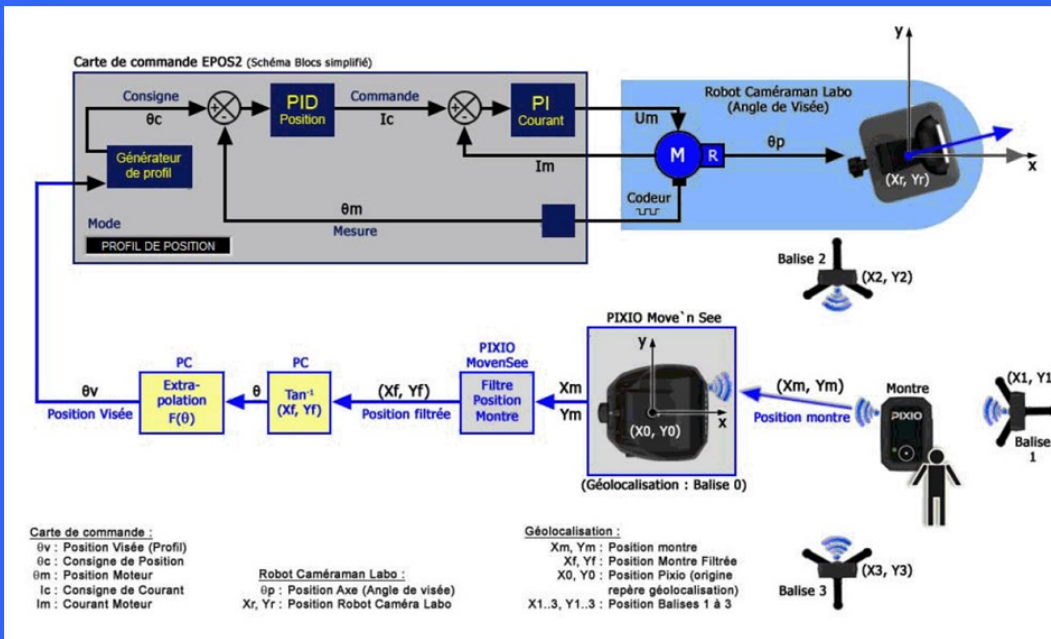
Carte de commande EPOS2 (Schéma Blocs simplifié)

Consigne
θc
+
-
PID
Position
Commande
Ic
+
-
PI
Courant
Um
M
R
θp
Im
Générateur de profil
Codeur
θm
Mesure
Mode
PROFIL DE POSITION

Robot Caméraman Labo
(Angle de Visée)
y
x
(Xr, Yr)

Balise 2
(X2, Y2)

PIXIO Move`n See
y
x
(X0, Y0)
(Géolocalisation : Balise 0)

PC
Extra-polation
F(θ)
θv
Position Visée

PC
Tan⁻¹
(Xf, Yf)
θ

(Xf, Yf)
Position filtrée

PIXIO MovenSee
Filtre Position Montre

Xm
Ym

(Xm, Ym)
Position montre

Montre
PIXIO

(X1, Y1
Balise
1

Carte de commande :
θv : Position Visée (Profil)
θc : Consigne de Position
θm : Position Moteur
Ic : Consigne de Courant
Im : Courant Moteur

Robot Caméraman Labo :
θp : Position Axe (Angle de visée)
Xr, Yr : Position Robot Caméra Labo

Géolocalisation :
Xm, Ym : Position montre
Xf, Yf : Position Montre Filtrée
X0, Y0 : Position Pixio (origine repère géolocalisation)
X1..3, Y1..3 : Position Balises 1 à 3

Balise 3
(X3, Y3)